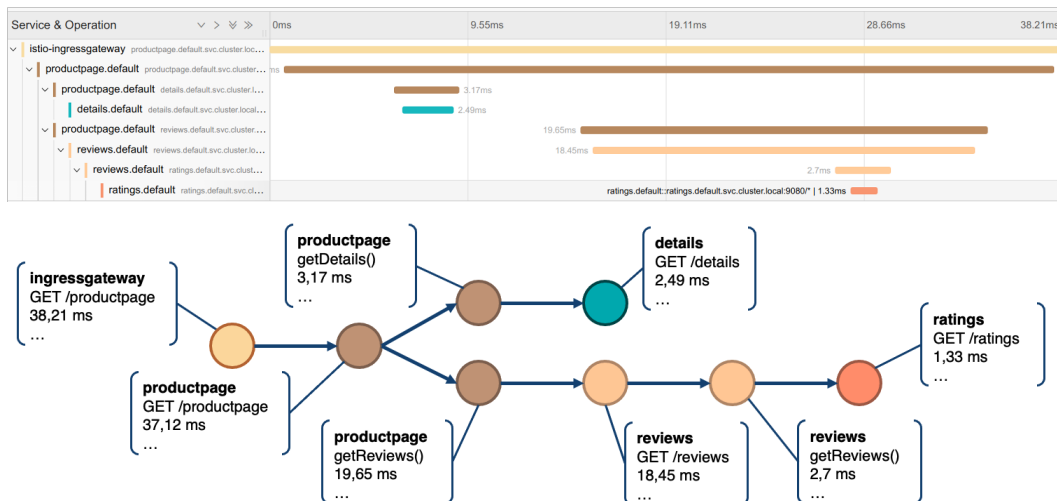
| Service & Operation | 0ms | 9.55ms | 19.11ms | 28.66ms | 38.21ms |
|---|---|---|---|---|---|
| istio-ingressgateway productpage.default.svc.cluster.loc... | | | | | |
| productpage.default productpage.default.svc.cluster.local... | | | | | |
| productpage.default details.default.svc.cluster.l... | 3.17ms | | | | |
| details.default details.default.svc.cluster.local... | 2.49ms | | | | |
| productpage.default reviews.default.svc.cluster... | 19.65ms | | | | |
| reviews.default reviews.default.svc.cluster... | 18.45ms | | | | |
| reviews.default ratings.default.svc.cluster... | 2.7ms | | | | |
| ratings.default ratings.default.svc.cl... | ratings.default::ratings.default.svc.cluster.local:9080/* \| 1.33ms | | | | |

ingressgateway
GET /productpage
38,21 ms
…

productpage
GET /productpage
37,12 ms
…

productpage
getDetails()
3,17 ms
…

details
GET /details
2,49 ms
…

productpage
getReviews()
19,65 ms
…

reviews
GET /reviews
18,45 ms
…

reviews
getReviews()
2,7 ms
…

ratings
GET /ratings
1,33 ms
…